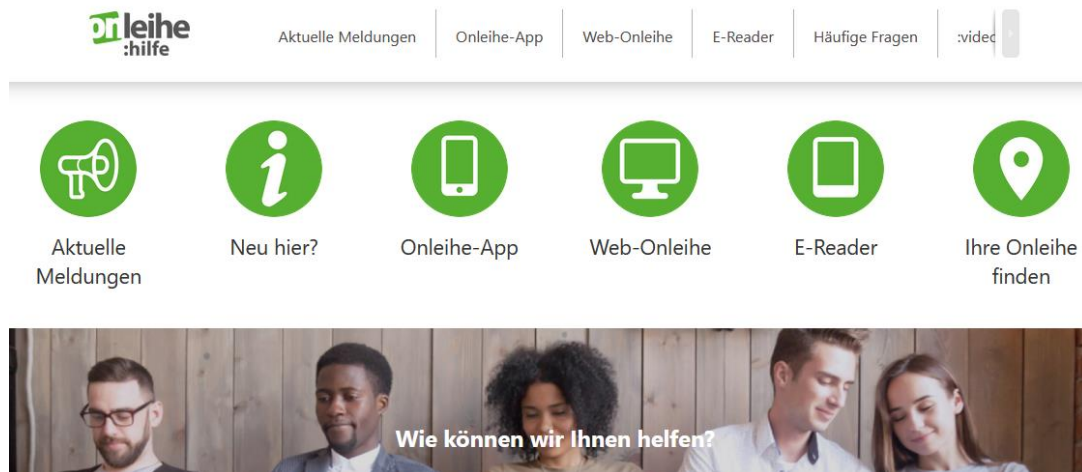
onleihe
:hilfe

Aktuelle Meldungen | Onleihe-App | Web-Onleihe | E-Reader | Häufige Fragen | :video

Aktuelle Meldungen

Neu hier?

Onleihe-App

Web-Onleihe

E-Reader

Ihre Onleihe finden

Wie können wir Ihnen helfen?